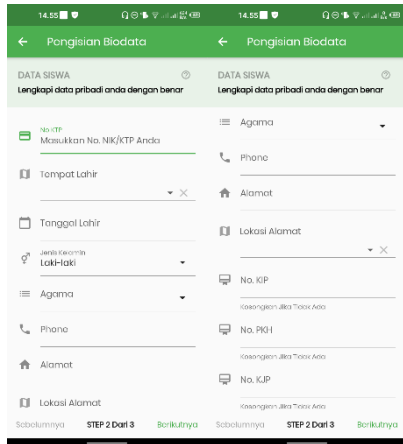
14.55

Pengisian Biodata

DATA SISWA

Lengkapi data pribadi anda dengan benar

No KTP

Masukkan No. NIK/KTP Anda

Tempat Lahir

Tanggal Lahir

Jenis Kelamin

Laki-laki

Agama

Phone

Alamat

Lokasi Alamat

Sebelumnya

STEP 2 Dari 3

Berikutnya

14.55

Pengisian Biodata

DATA SISWA

Lengkapi data pribadi anda dengan benar

Agama

Phone

Alamat

Lokasi Alamat

No. KIP

Kosongkan Jika Tidak Ada

No. PKH

Kosongkan Jika Tidak Ada

No. KJP

Kosongkan Jika Tidak Ada

Sebelumnya

STEP 2 Dari 3

Berikutnya